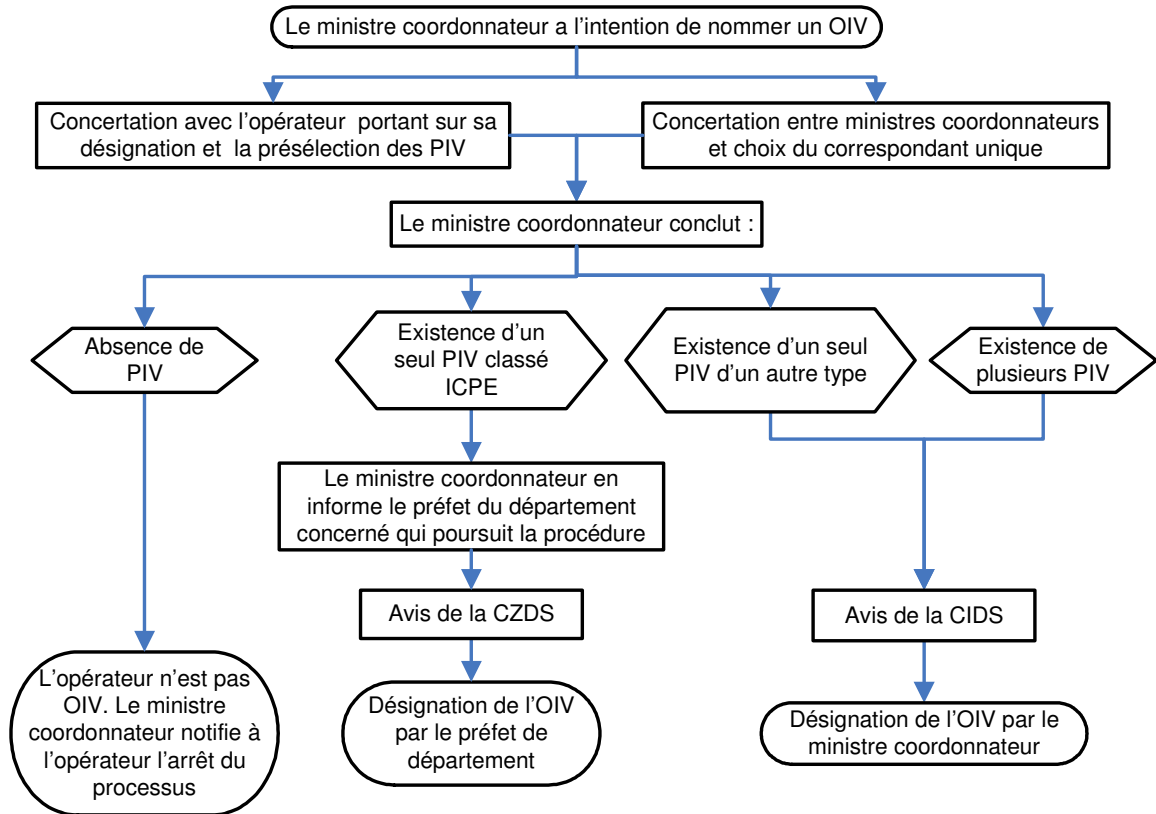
Le ministre coordonnateur a l'intention de nommer un OIV

Concertation avec l'opérateur portant sur sa désignation et la présélection des PIV

Concertation entre ministres coordonnateurs et choix du correspondant unique

Le ministre coordonnateur conclut :

Absence de PIV

Existence d'un seul PIV classé ICPE

Existence d'un seul PIV d'un autre type

Existence de plusieurs PIV

Le ministre coordonnateur en informe le préfet du département concerné qui poursuit la procédure

Avis de la CZDS

Avis de la CIDS

L'opérateur n'est pas OIV. Le ministre coordonnateur notifie à l'opérateur l'arrêt du processus

Désignation de l'OIV par le préfet de département

Désignation de l'OIV par le ministre coordonnateur